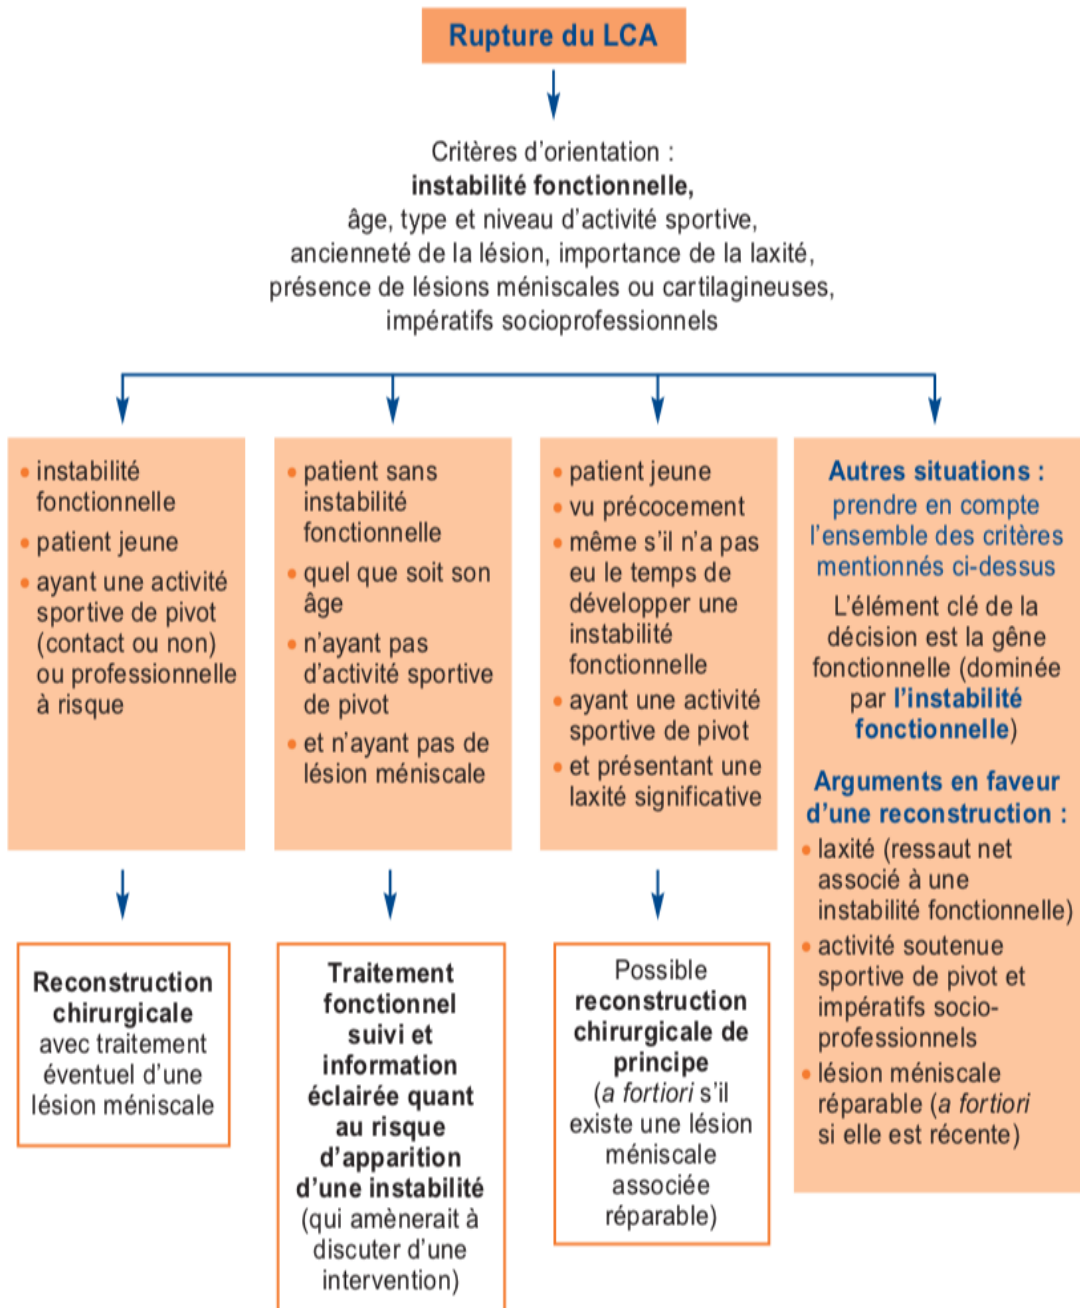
Rupture du LCA

Critères d'orientation :
**instabilité fonctionnelle,**
âge, type et niveau d'activité sportive,
ancienneté de la lésion, importance de la laxité,
présence de lésions méniscales ou cartilagineuses,
impératifs socioprofessionnels

- instabilité fonctionnelle
- patient jeune
- ayant une activité sportive de pivot (contact ou non) ou professionnelle à risque

- patient sans instabilité fonctionnelle
- quel que soit son âge
- n'ayant pas d'activité sportive de pivot
- et n'ayant pas de lésion méniscale

- patient jeune
- vu précocement
- même s'il n'a pas eu le temps de développer une instabilité fonctionnelle
- ayant une activité sportive de pivot
- et présentant une laxité significative

Autres situations : prendre en compte l'ensemble des critères mentionnés ci-dessus

L'élément clé de la décision est la gêne fonctionnelle (dominée par l'instabilité fonctionnelle)

Arguments en faveur d'une reconstruction :
- laxité (ressaut net associé à une instabilité fonctionnelle)
- activité soutenue sportive de pivot et impératifs socio-professionnels
- lésion méniscale réparable (a fortiori si elle est récente)

Reconstruction chirurgicale avec traitement éventuel d'une lésion méniscale

Traitement fonctionnel suivi et information éclairée quant au risque d'apparition d'une instabilité (qui amènerait à discuter d'une intervention)

Possible reconstruction chirurgicale de principe (a fortiori s'il existe une lésion méniscale associée réparable)